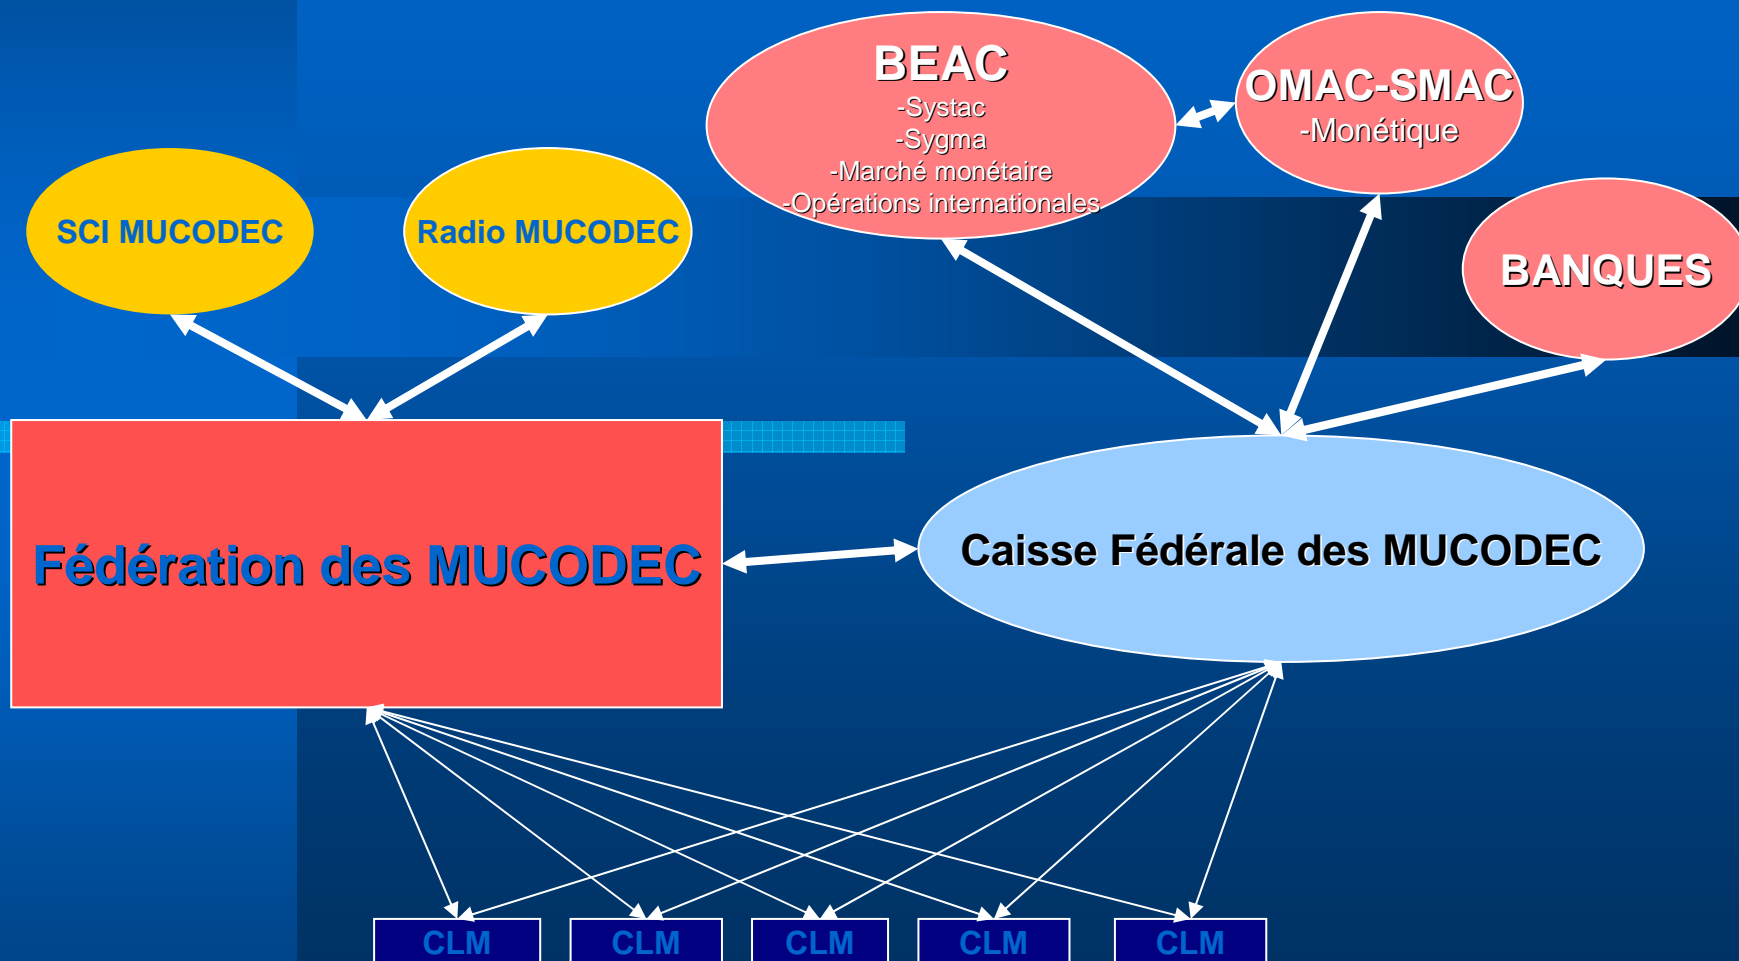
BEAC
-Systac
-Sygma
-Marché monétaire
-Opérations internationales

OMAC-SMAC
-Monétique

SCI MUCODEC

Radio MUCODEC

BANQUES

Fédération des MUCODEC

Caisse Fédérale des MUCODEC

CLM

CLM

CLM

CLM

CLM